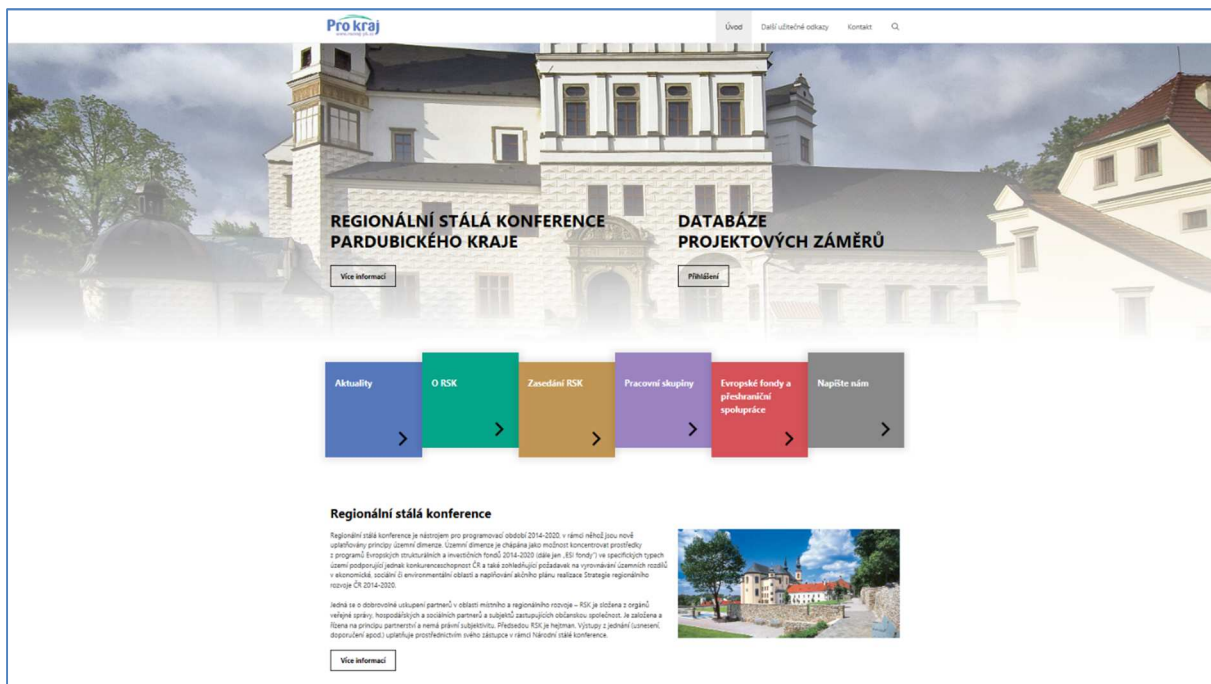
Pro kraj

Úvod Další užitečné odkazy Kontakt

REGIONÁLNÍ STÁLÁ KONFERENCE PARDUBICKÉHO KRAJE

Více informací

DATABÁZE PROJEKTOVÝCH ZÁMĚRŮ

Přihlášení

Aktuality

O RSK

Zasedání RSK

Pracovní skupiny

Evropské fondy a přeshraniční spolupráce

Napište nám

Regionální stálá konference

Regionální stálá konference je nástrojem pro programovací období 2014-2020, v rámci něhož jsou nově uplatňovány principy územní dimenze. Územní dimenze je chápána jako možnost koncentrovat prostředky z programů Evropských strukturálních a investičních fondů 2014-2020 (dále jen „ESI fondy") ve specifických typech území podporující jednak konkurenceschopnost ČR a také zohledňující požadavek na vyrovnávání územních rozdílů v ekonomické, sociální či environmentální oblasti a naplňování akčního plánu realizace Strategie regionálního rozvoje ČR 2014-2020.

Jedná se o dobrovolné uskupení partnerů v oblasti místního a regionálního rozvoje – RSK je složena z orgánů veřejné správy, hospodářských a sociálních partnerů a subjektů zastupujících občanskou společnost. Je založena a řízena na principu partnerství a nemá právní subjektivitu. Předsedou RSK je hejtman. Výstupy z jednání (usnesení, doporučení apod.) uplatňuje prostřednictvím svého zástupce v rámci Národní stálé konference.

Více informací